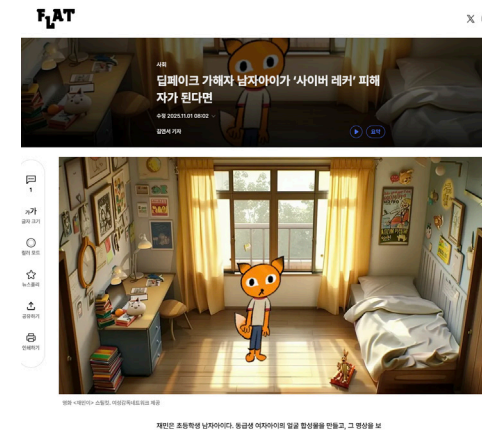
FLAT

사회

딥페이크 가해자 남자아이가 '사이버 레커' 피해자가 된다면

수정 2025.11.01 08:02

김연서 기자

요약

1

가가
글자 크기

컬러 모드

뉴스플러스

공유하기

인쇄하기

영화 <재민이> 스틸컷. 여성인권네트워크 제공

재민은 초등학생 남자아이다. 동급생 여자아이의 얼굴 합성물을 만들고, 그 영상을 보